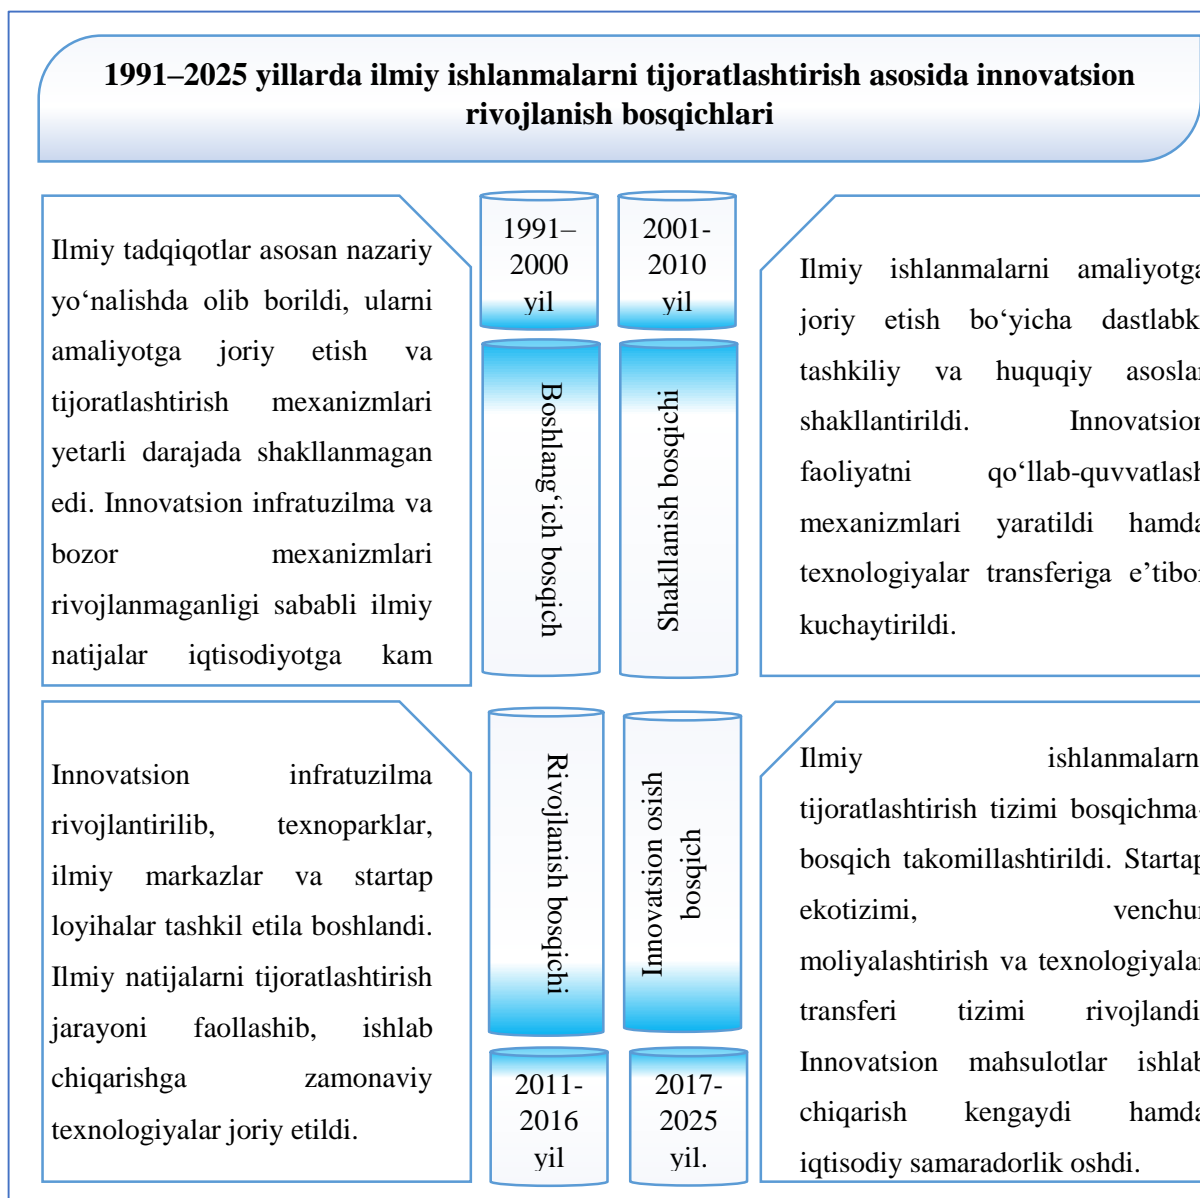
1991–2025 yillarda ilmiy ishlanmalarni tijoratlashtirish asosida innovatsion rivojlanish bosqichlari

Ilmiy tadqiqotlar asosan nazariy yo‘nalishda olib borildi, ularni amaliyotga joriy etish va tijoratlashtirish mexanizmlari yetarli darajada shakllanmagan edi. Innovatsion infratuzilma va bozor mexanizmlari rivojlanmaganligi sababli ilmiy natijalar iqtisodiyotga kam

1991–2000 yil

Boshlang‘ich bosqich

2001-2010 yil

Shakllanish bosqichi

Ilmiy ishlanmalarni amaliyotga joriy etish bo‘yicha dastlabk tashkiliy va huquqiy asoslar shakllantirildi. Innovatsion faoliyatni qo‘llab-quvvatlash mexanizmlari yaratildi hamda texnologiyalar transferiga e’tibor kuchaytirildi.

Innovatsion infratuzilma rivojlantirilib, texnoparklar, ilmiy markazlar va startap loyihalar tashkil etila boshlandi. Ilmiy natijalarni tijoratlashtirish jarayoni faollashib, ishlab chiqarishga zamonaviy texnologiyalar joriy etildi.

Rivojlanish bosqichi

2011-2016 yil

Innovatsion osish bosqich

2017-2025 yil.

Ilmiy ishlanmalarn tijoratlashtirish tizimi bosqichma-bosqich takomillashtirildi. Startap ekotizimi, venchur moliyalashtirish va texnologiyalar transferi tizimi rivojlandi Innovatsion mahsulotlar ishlab chiqarish kengaydi hamda iqtisodiy samaradorlik oshdi.